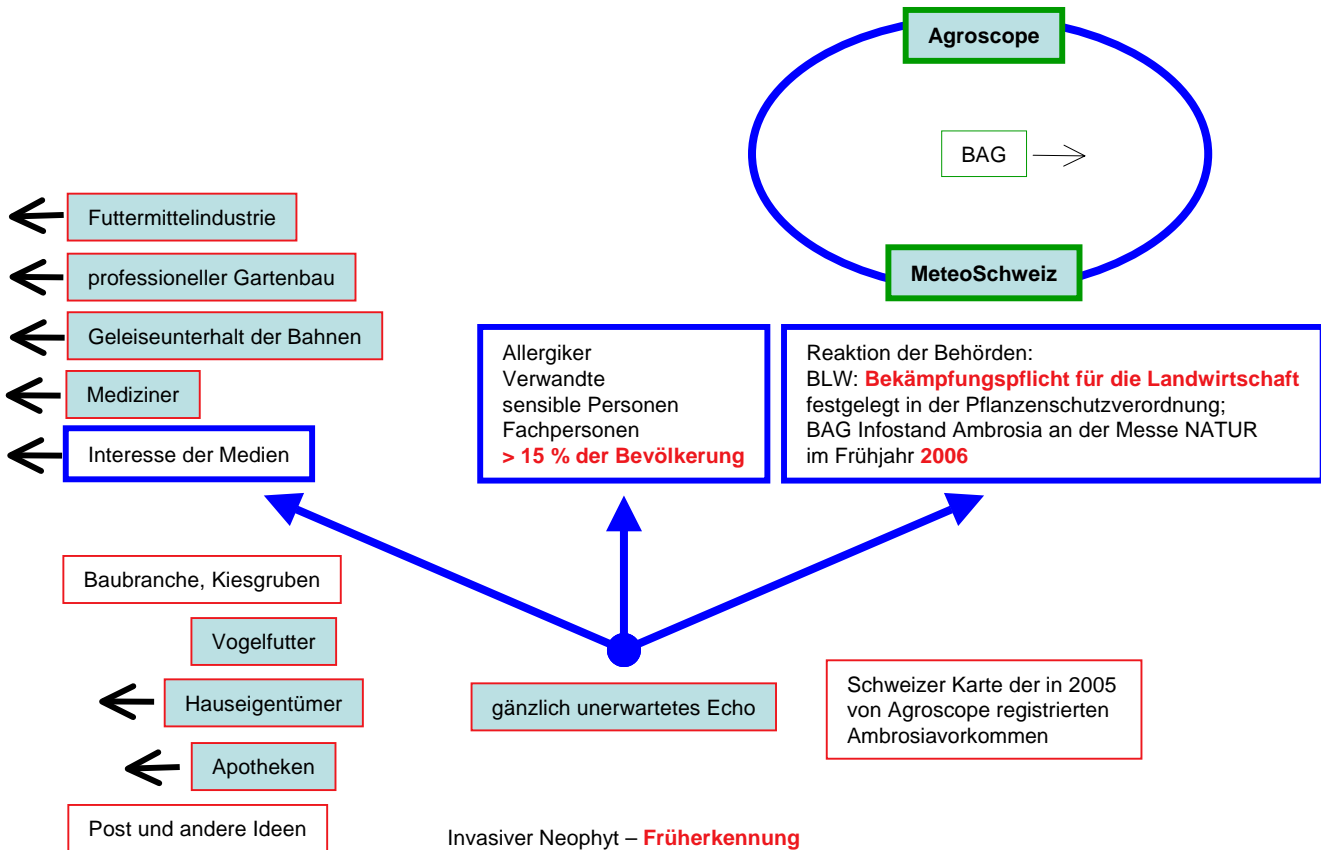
Agroscope

BAG

MeteoSchweiz

Futtermittelindustrie

professioneller Gartenbau

Geleiseunterhalt der Bahnen

Mediziner

Interesse der Medien

Allergiker
Verwandte
sensible Personen
Fachpersonen
> 15 % der Bevölkerung

Reaktion der Behörden:
BLW: Bekämpfungspflicht für die Landwirtschaft festgelegt in der Pflanzenschutzverordnung;
BAG Infostand Ambrosia an der Messe NATUR im Frühjahr 2006

Baubranche, Kiesgruben

Vogelfutter

Hauseigentümer

Apotheken

Post und andere Ideen

gänzlich unerwartetes Echo

Schweizer Karte der in 2005 von Agroscope registrierten Ambrosiavorkommen

Invasiver Neophyt – Früherkennung